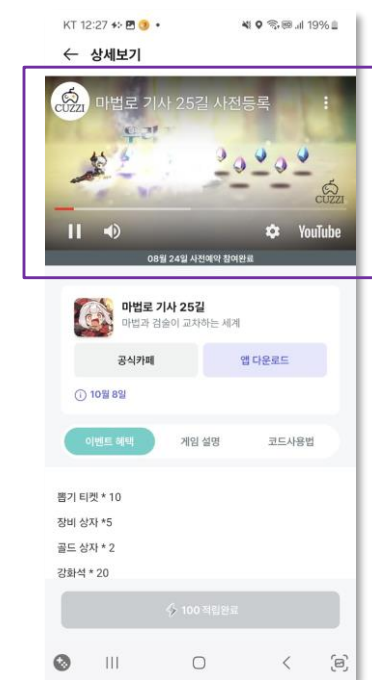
KT 12:27 19%

← 상세보기

CUZZI 마법로 기사 25길 사전등록

CUZZI

YouTube

08월 24일 사전예약 참여완료

마법로 기사 25길
마법과 검술이 교차하는 세계

공식카페

앱 다운로드

ⓘ 10월 8일

이벤트 혜택

게임 설명

코드사용법

뽑기 티켓 * 10
장비 상자 *5
골드 상자 * 2
강화석 * 20

100 적립완료